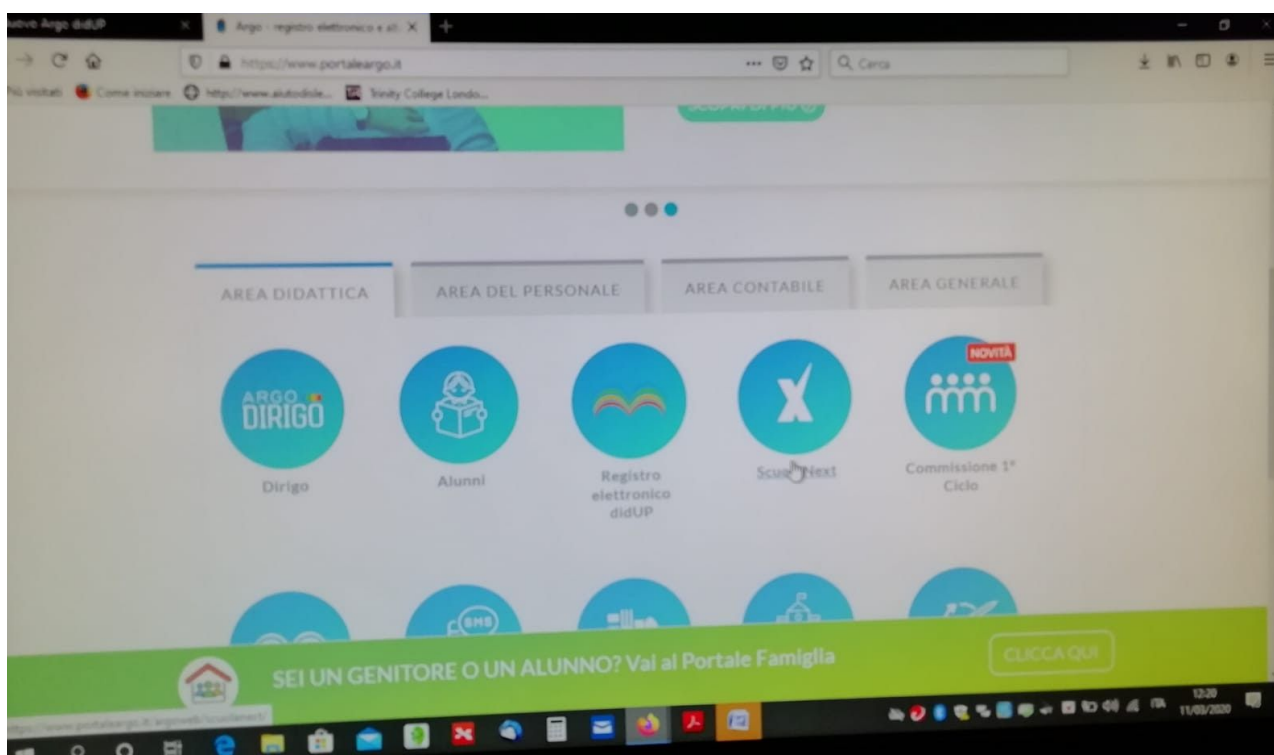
uovo Argo didUP

Argo - registro elettronico e sit

https://www.portaleargo.it

Cerca

Più visitati  Come iniziare  http://www.aiutodisle...  Trinity College Londo...

AREA DIDATTICA

AREA DEL PERSONALE

AREA CONTABILE

AREA GENERALE

ARGO DIRIGO

Dirigo

Alunni

Registro elettronico didUP

ScuolaNext

NOVITÀ

Commissione 1° Ciclo

SMS

SEI UN GENITORE O UN ALUNNO? Vai al Portale Famiglia

CLICCA QUI

https://www.portaleargo.it/argoweb/scuolanext/

12:20
11/03/2020